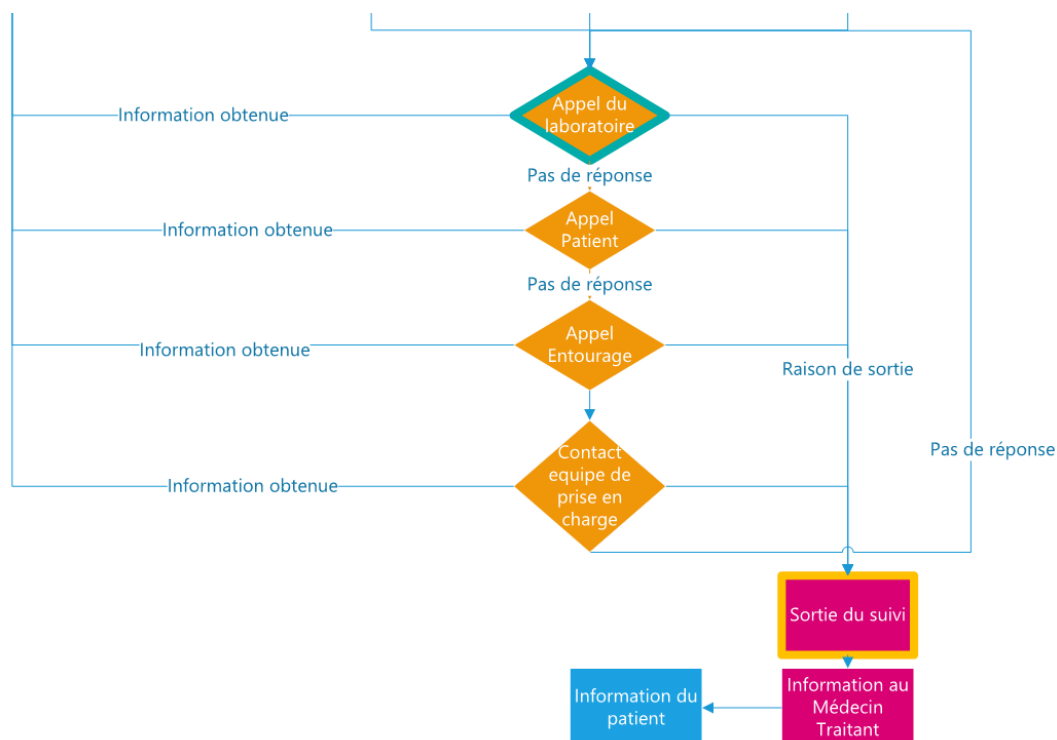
Information obtenue

Appel du laboratoire

Pas de réponse

Information obtenue

Appel Patient

Pas de réponse

Information obtenue

Appel Entourage

Raison de sortie

Information obtenue

Contact equipe de prise en charge

Pas de réponse

Sortie du suivi

Information du patient

Information au Médecin Traitant